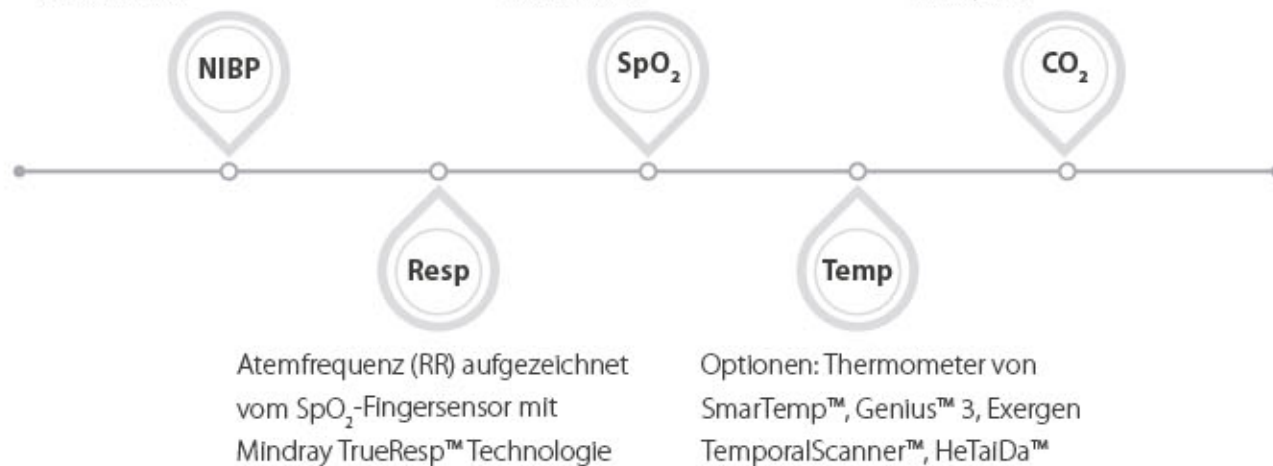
NIBP

SpO$_2$

CO$_2$

Resp

Temp

Atemfrequenz (RR) aufgezeichnet vom SpO$_2$-Fingersensor mit Mindray TrueResp™ Technologie

Optionen: Thermometer von SmarTemp™, Genius™ 3, Exergen TemporalScanner™, HeTaiDa™